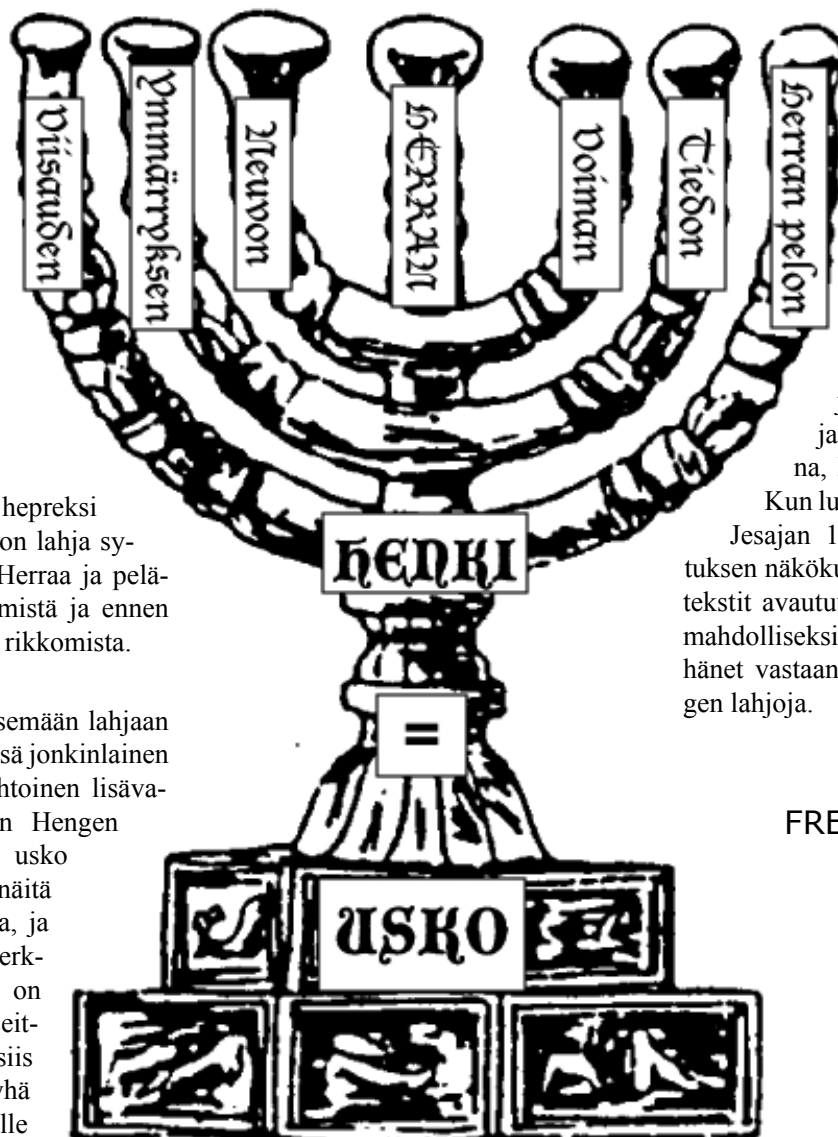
Viisauden

Ymmärryksen

Neuvon

HERRAN

Voiman

Tiedon

Herran pelon

hepreksi
on lahja sy-
Herraa ja pelä-
mistä ja ennen
rikkomista.

semään lahjaan
sä jonkinlainen
htoinen lisäva-
n Hengen
usko
näitä
a, ja
erk-
on
eit-
siis
yhä
lle

HENKI

=

USKO

j
ja
na,
Kun lu
Jesajan 1
tuksen näköku
tekstit avautu
mahdolliseksi
hänet vastaan
gen lahjoja.

FRE